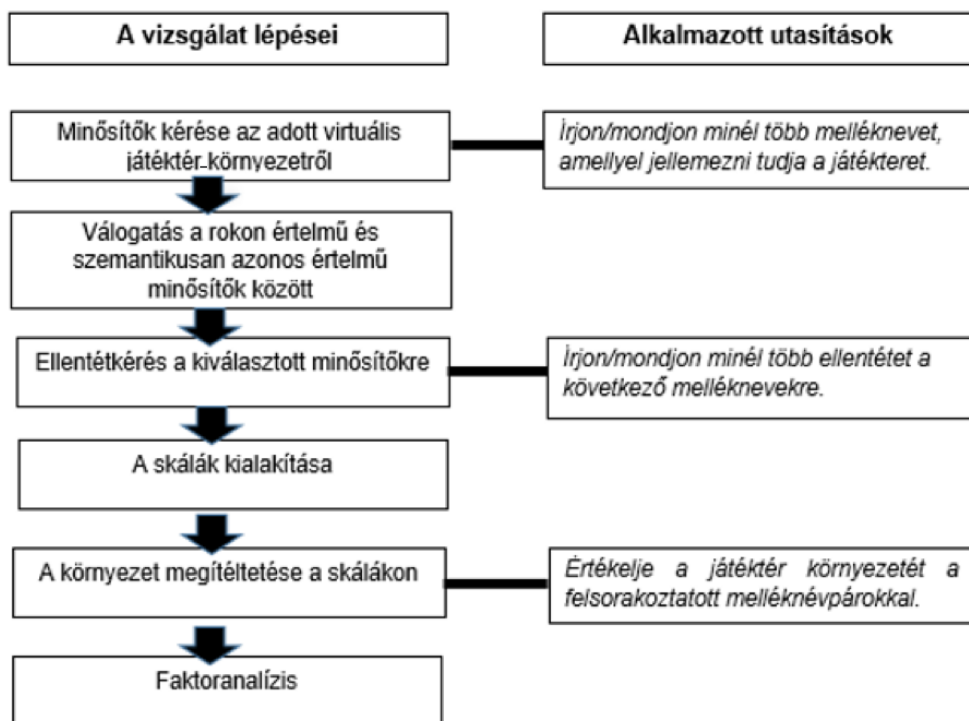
A vizsgálat lépései

Alkalmazott utasítások

Minősítők kérése az adott virtuális játéktér-környezetről

Írjon/mondjon minél több melléknevet, amellyel jellemezni tudja a játékteret.

Válogatás a rokon értelmű és szemantikusan azonos értelmű minősítők között

Ellentétkérés a kiválasztott minősítőkre

Írjon/mondjon minél több ellentétet a következő melléknevekre.

A skálák kialakítása

A környezet megítéltetése a skálákon

Értékelje a játéktér környezetét a felsorakoztatott melléknévpárokkal.

Faktoranalízis